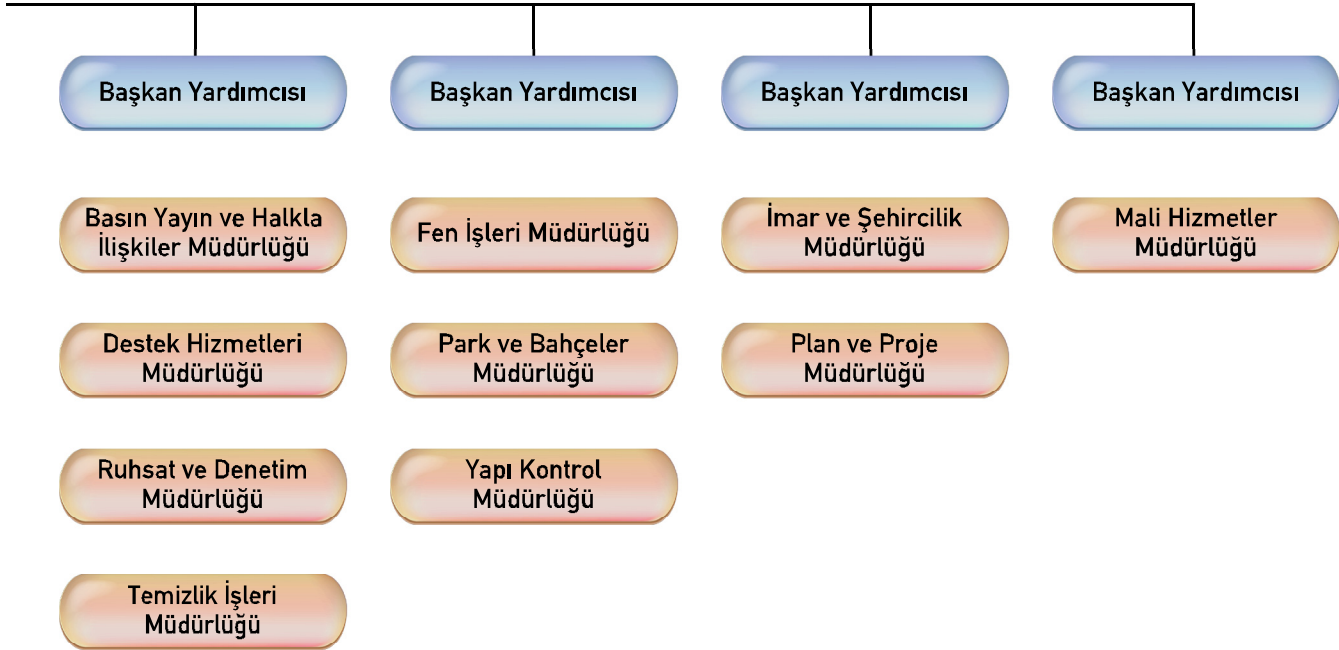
Başkan Yardımcısı

Basın Yayın ve Halkla İlişkiler Müdürlüğü

Destek Hizmetleri Müdürlüğü

Ruhsat ve Denetim Müdürlüğü

Temizlik İşleri Müdürlüğü

Başkan Yardımcısı

Fen İşleri Müdürlüğü

Park ve Bahçeler Müdürlüğü

Yapı Kontrol Müdürlüğü

Başkan Yardımcısı

İmar ve Şehircilik Müdürlüğü

Plan ve Proje Müdürlüğü

Başkan Yardımcısı

Mali Hizmetler Müdürlüğü